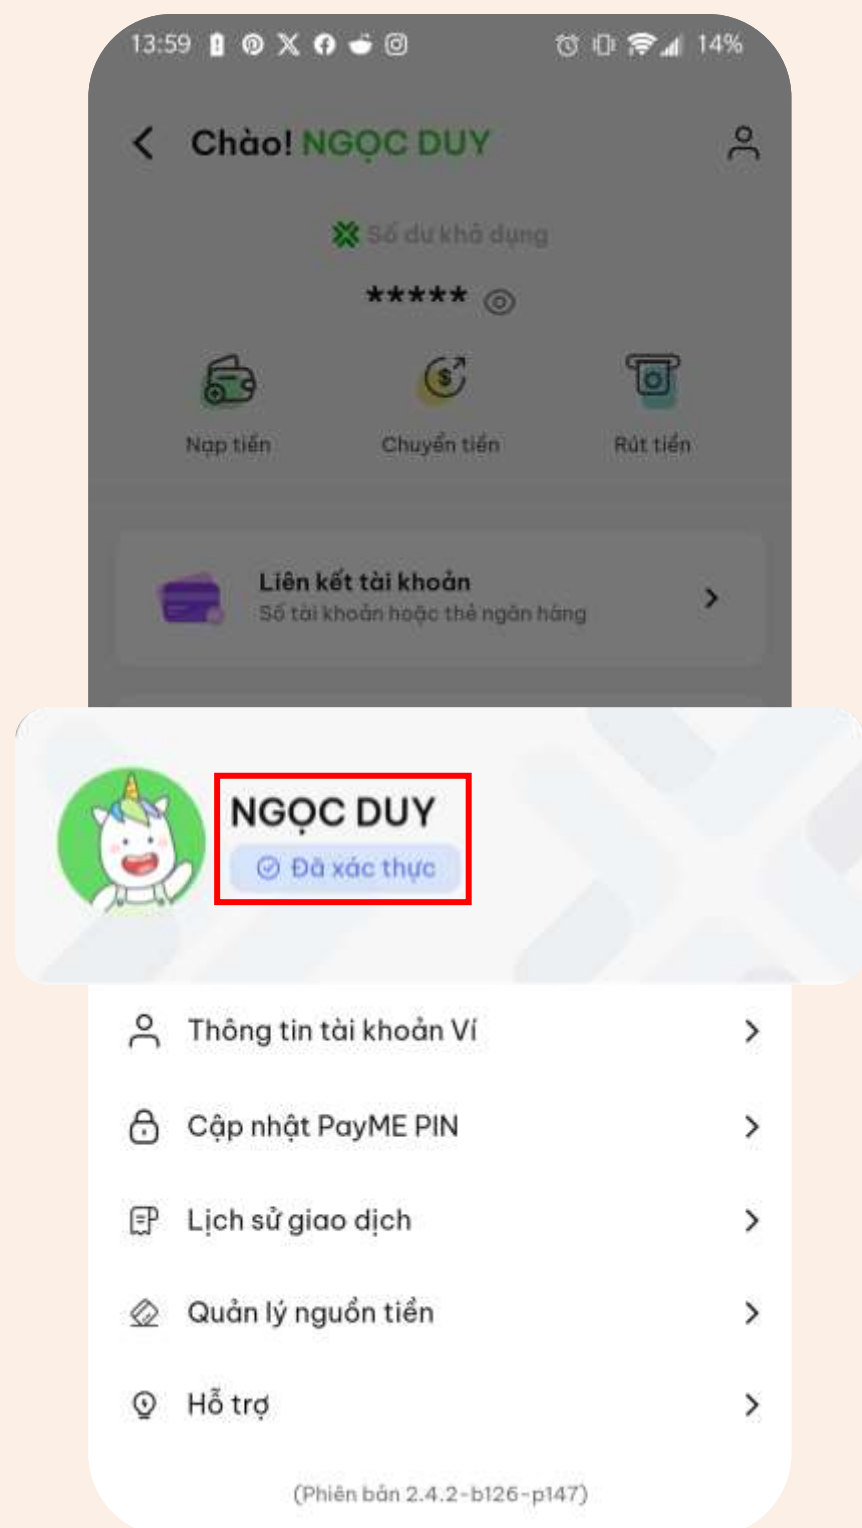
13:59 14%

Chào! NGỌC DUY

Số dư khả dụng

*****

Nạp tiền

Chuyển tiền

Rút tiền

Liên kết tài khoản
Số tài khoản hoặc thẻ ngân hàng

NGỌC DUY
Đã xác thực

Thông tin tài khoản Ví

Cập nhật PayME PIN

Lịch sử giao dịch

Quản lý nguồn tiền

Hỗ trợ

(Phiên bản 2.4.2-b126-p147)